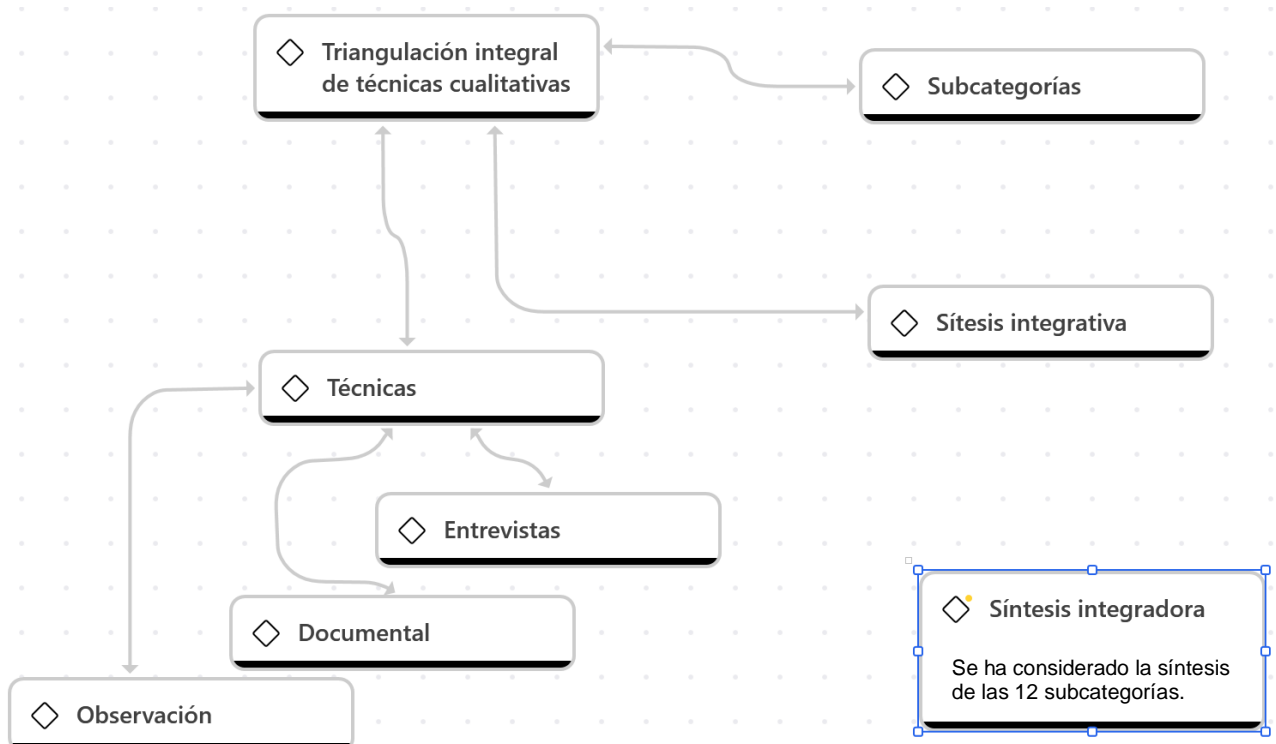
Triangulación integral de técnicas cualitativas

Subcategorías

Sítesis integrativa

Técnicas

Entrevistas

Documental

Observación

Síntesis integradora

Se ha considerado la síntesis de las 12 subcategorías.